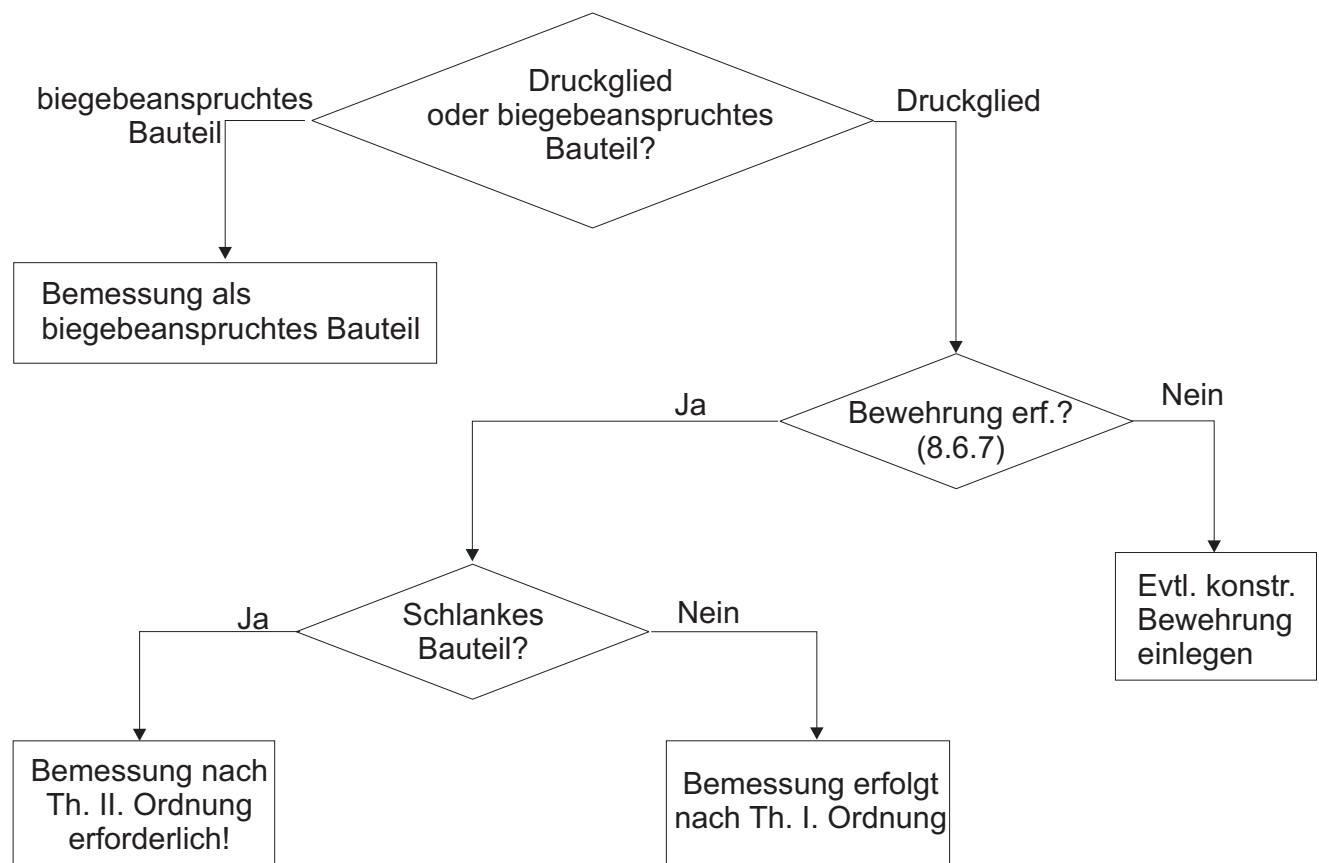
Druckglied oder biegebeanspruchtes Bauteil?

biegebeanspruchtes Bauteil

Druckglied

Bemessung als biegebeanspruchtes Bauteil

Bewehrung erf.? (8.6.7)

Ja

Nein

Evtl. konstr. Bewehrung einlegen

Schlankes Bauteil?

Ja

Nein

Bemessung nach Th. II. Ordnung erforderlich!

Bemessung erfolgt nach Th. I. Ordnung